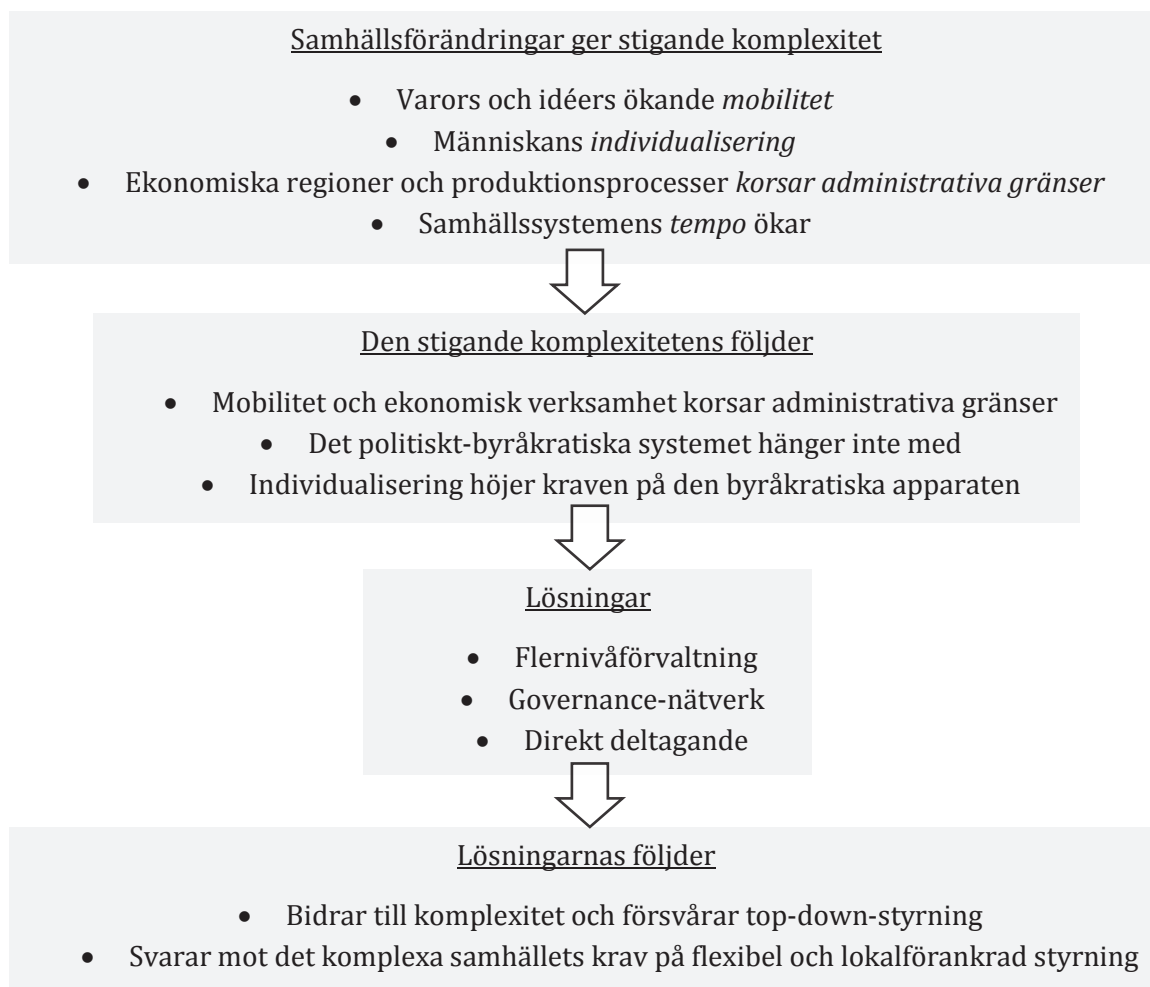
Samhällsförändringar ger stigande komplexitet

- Varors och idéers ökande *mobilitet*
- Människans *individualisering*
- Ekonomiska regioner och produktionsprocesser *korsar administrativa gränser*
- Samhällssystemens *tempo* ökar

Den stigande komplexitetens följder

- Mobilitet och ekonomisk verksamhet korsar administrativa gränser
- Det politiskt-byråkratiska systemet hänger inte med
- Individualisering höjer kraven på den byråkratiska apparaten

Lösningar

- Flernivåförvaltning
- Governance-nätverk
- Direkt deltagande

Lösningarnas följder

- Bidrar till komplexitet och försvårar top-down-styrning
- Svarar mot det komplexa samhällets krav på flexibel och lokalförankrad styrning